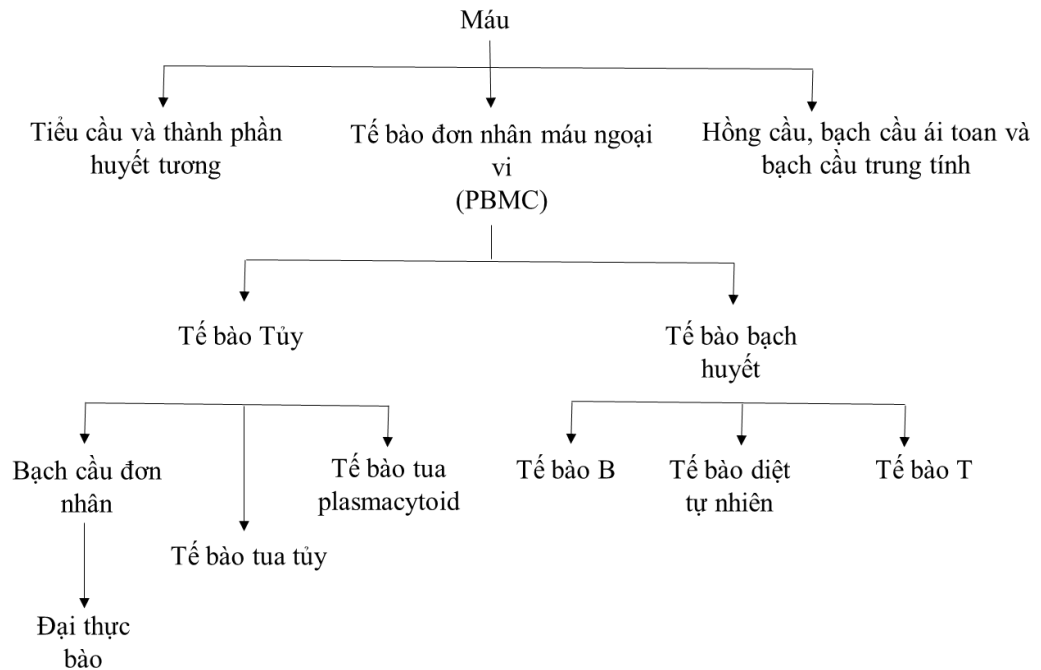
Máu

Tiểu cầu và thành phần huyết tương

Tế bào đơn nhân máu ngoại vi (PBMC)

Hồng cầu, bạch cầu ái toan và bạch cầu trung tính

Tế bào Tủy

Tế bào bạch huyết

Bạch cầu đơn nhân

Tế bào tua tủy

Tế bào tua plasmacytoid

Tế bào B

Tế bào diệt tự nhiên

Tế bào T

Đại thực bào